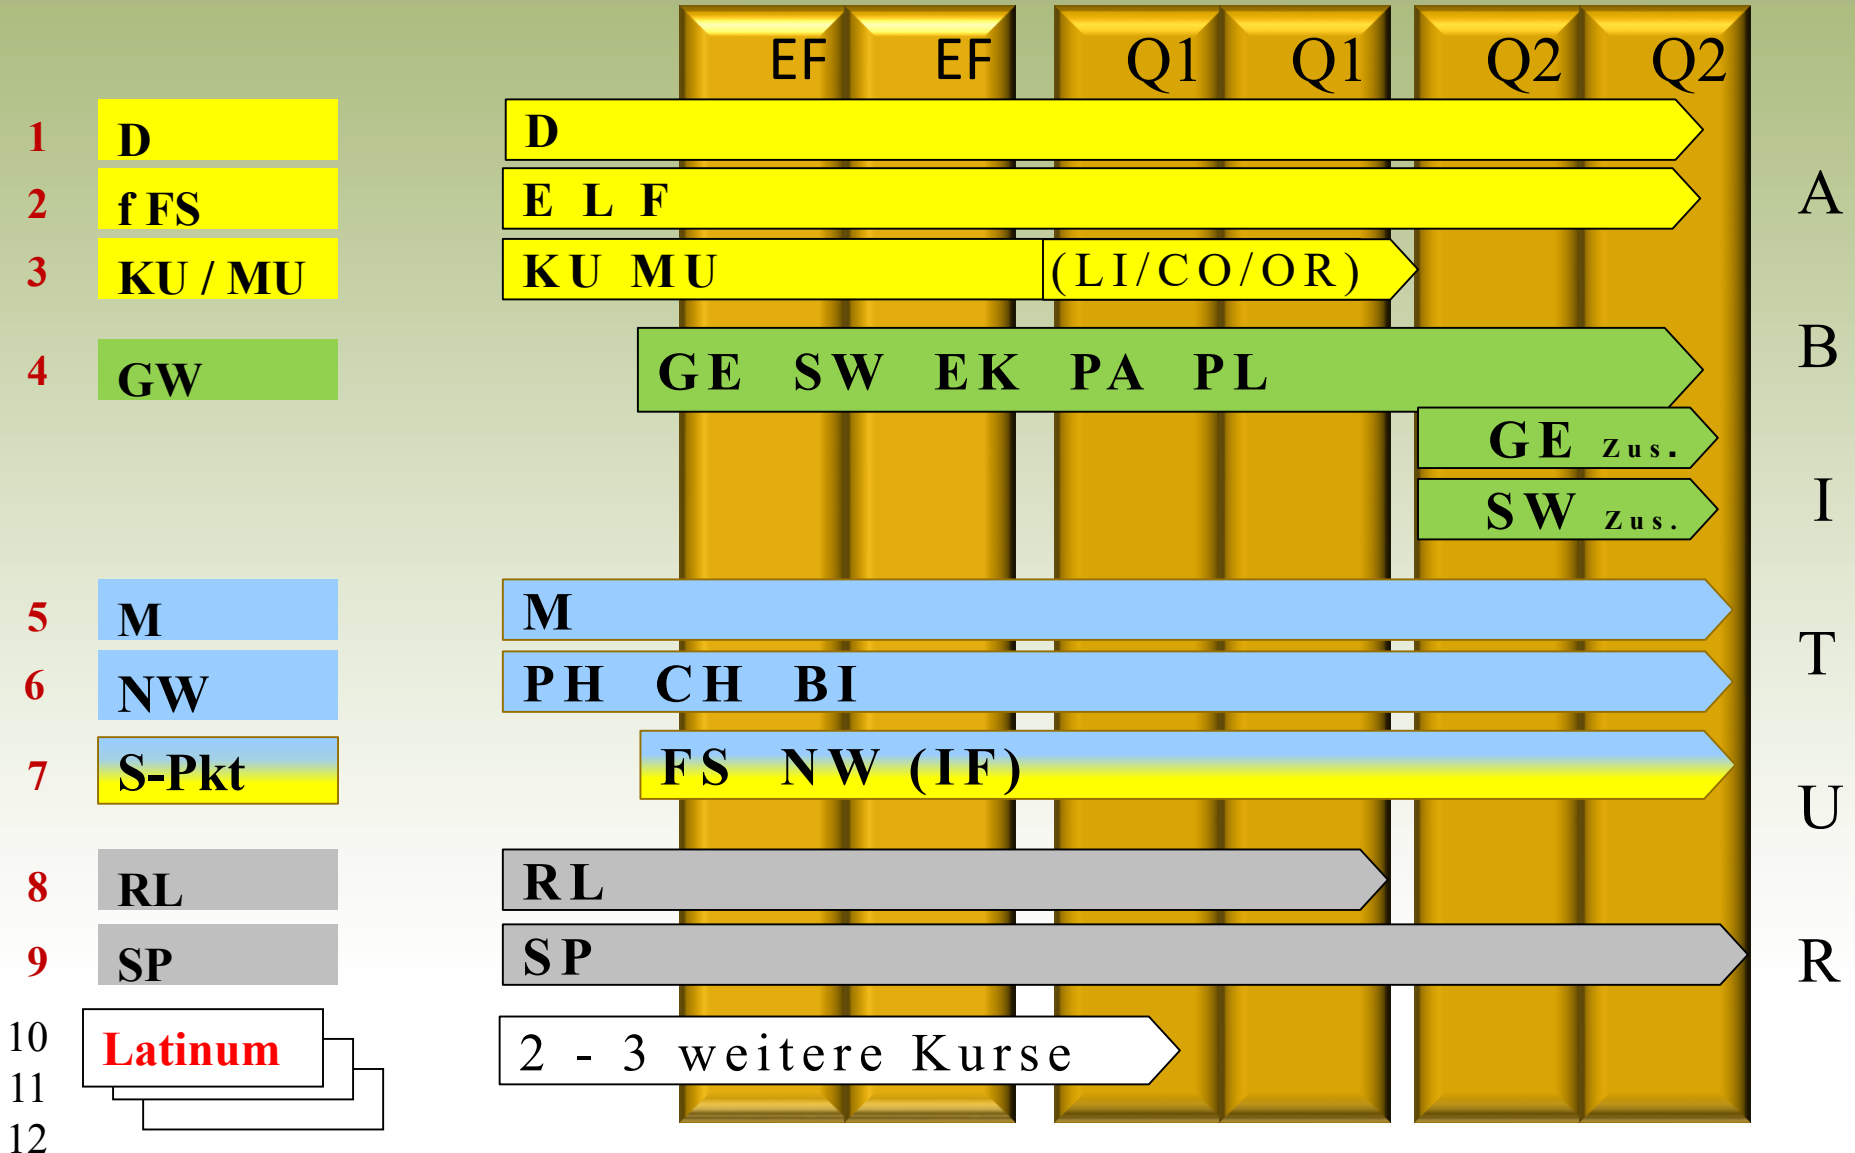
EF EF Q1 Q1 Q2 Q2

1 D
2 f FS
3 KU / MU
4 GW
5 M
6 NW
7 S-Pkt
8 RL
9 SP
10
11
12
Latinum

D
E L F
KU MU (LI/CO/OR)
GE SW EK PA PL
GE Zus.
SW Zus.
M
PH CH BI
FS NW (IF)
RL
SP
2 - 3 weitere Kurse

A
B
I
T
U
R